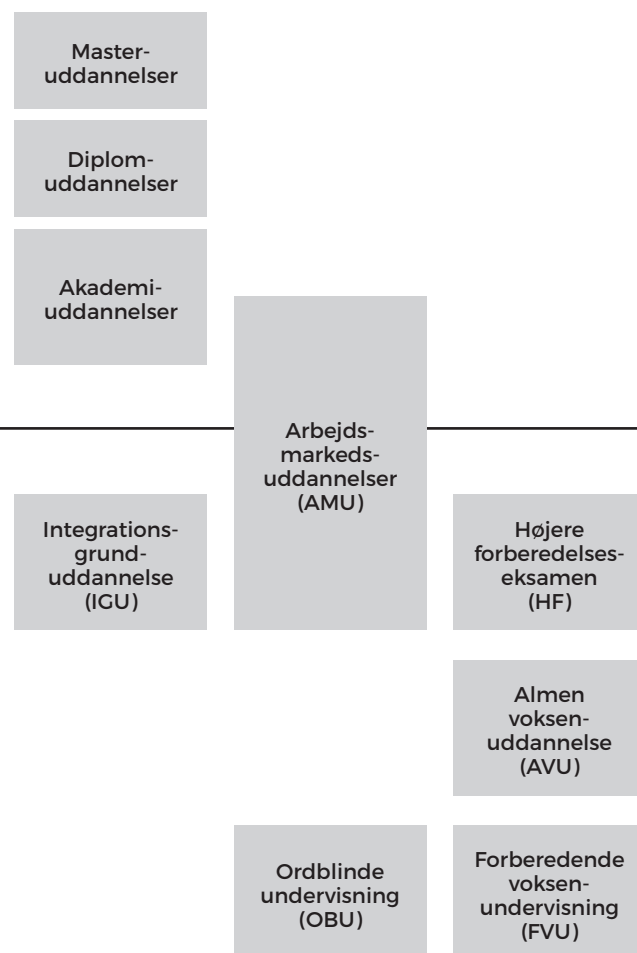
Masteruddannelser

Diplomuddannelser

Akademiuddannelser

Arbejdsmarkedsuddannelser (AMU)

Integrationsgrunduddannelse (IGU)

Højere forberedelseseksamen (HF)

Almen voksenuddannelse (AVU)

Ordblinde undervisning (OBU)

Forberedende voksenundervisning (FVU)